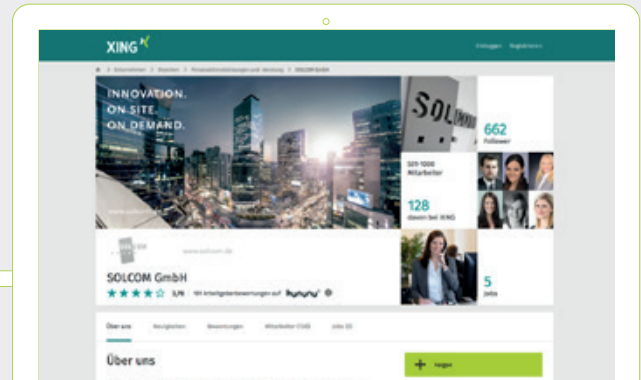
XING

Einloggen Registrieren

Unternehmen > Branchen > Personaldienstleistungen und -beratung > SOLCOM GmbH

INNOVATION.
ON SITE.
ON DEMAND.

www.solcom.de

SOLCOM

662
Follower

501-1000
Mitarbeiter

128
davon bei XING

5
Jobs

www.solcom.de

SOLCOM GmbH

3,76 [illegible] kununu

Über uns Neuigkeiten Bewertungen Mitarbeiter (128) Jobs (5)

Über uns

Folgen